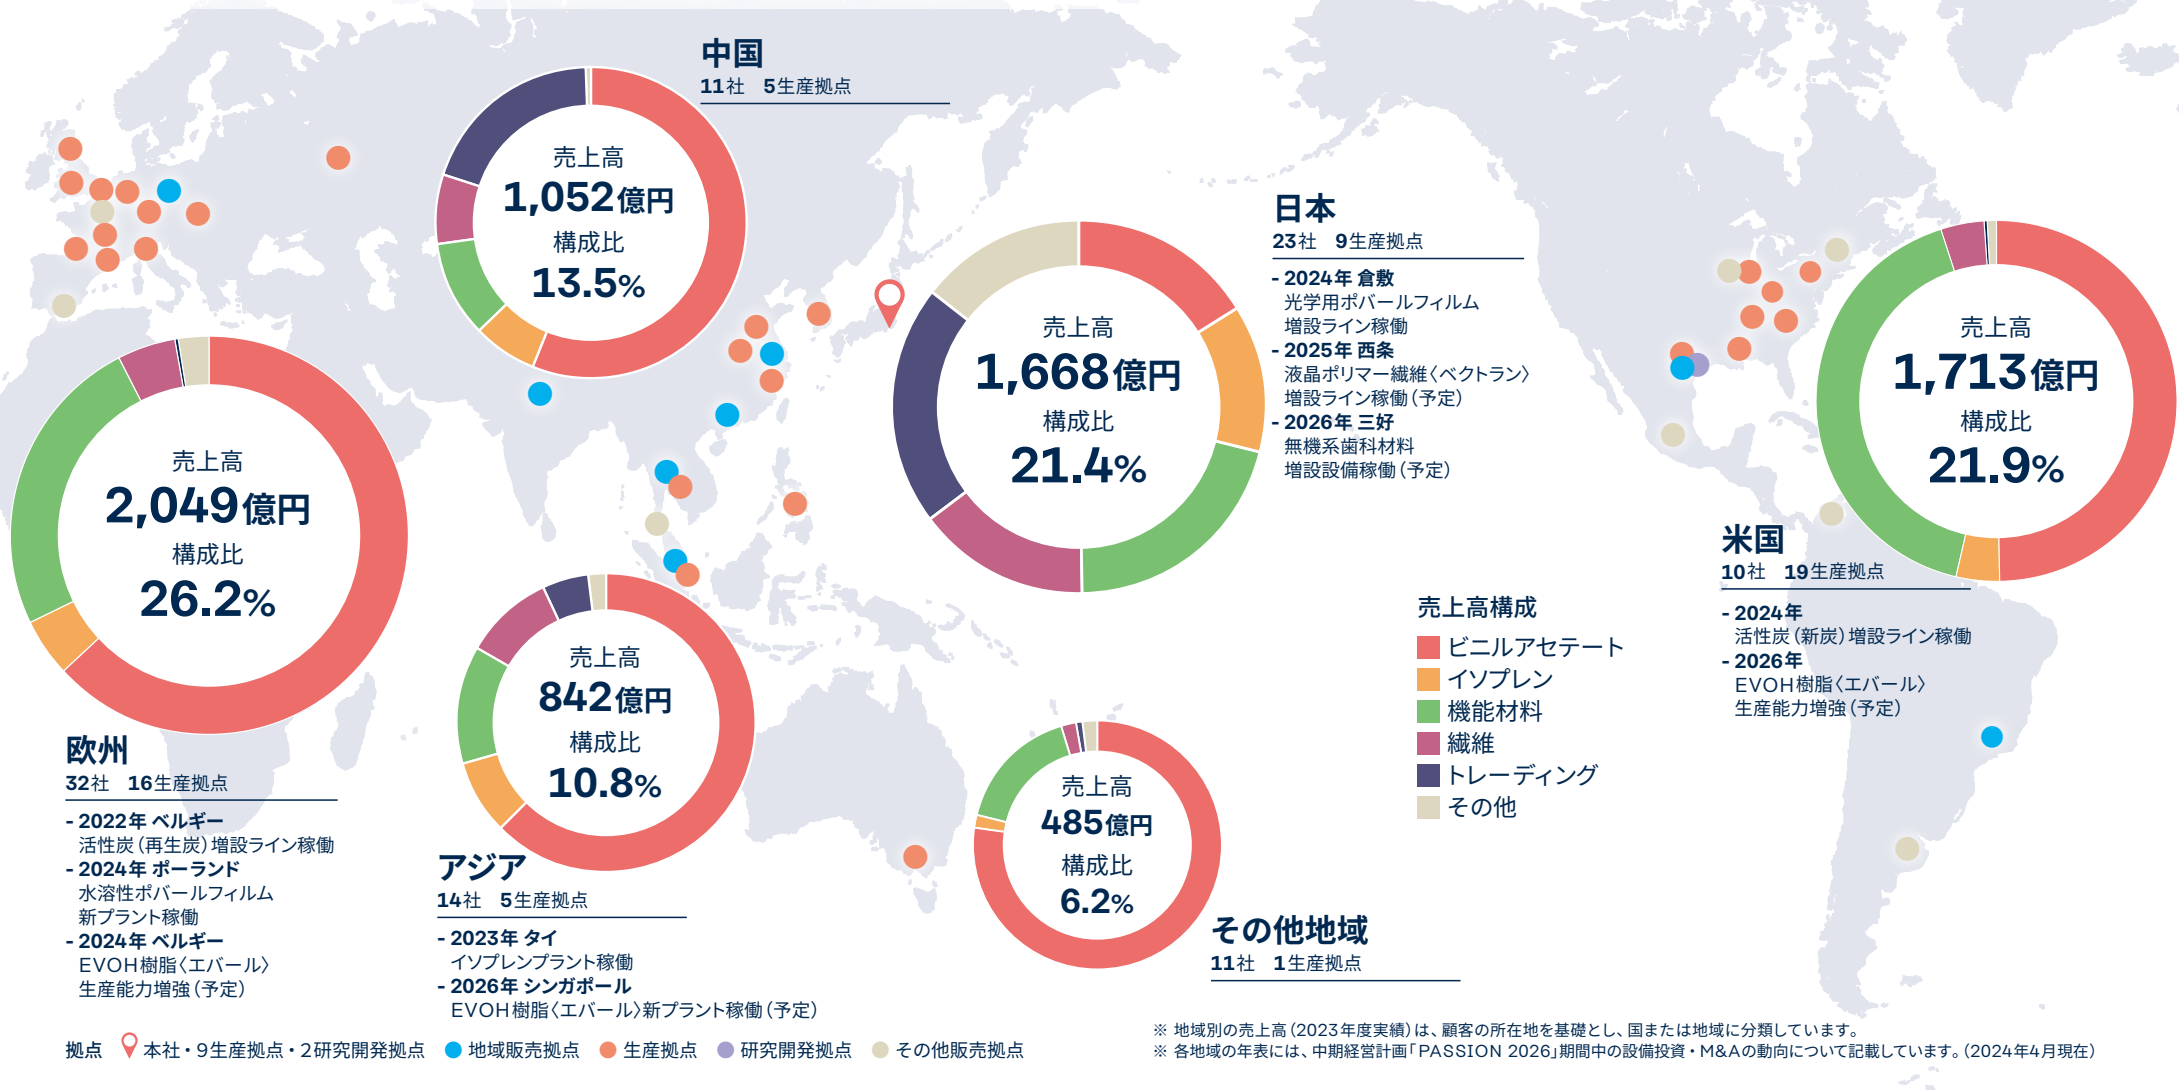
中国
11社　5生産拠点

売上高
1,052億円
構成比
13.5%

日本
23社　9生産拠点

- 2024年 倉敷
光学用ポバールフィルム
増設ライン稼働
- 2025年 西条
液晶ポリマー繊維〈ベクトラン〉
増設ライン稼働（予定）
- 2026年 三好
無機系歯科材料
増設設備稼働（予定）

売上高
1,668億円
構成比
21.4%

売上高
1,713億円
構成比
21.9%

米国
10社　19生産拠点

- 2024年
活性炭（新炭）増設ライン稼働
- 2026年
EVOH樹脂〈エバール〉
生産能力増強（予定）

売上高
2,049億円
構成比
26.2%

欧州
32社　16生産拠点

- 2022年 ベルギー
活性炭（再生炭）増設ライン稼働
- 2024年 ポーランド
水溶性ポバールフィルム
新プラント稼働
- 2024年 ベルギー
EVOH樹脂〈エバール〉
生産能力増強（予定）

売上高
842億円
構成比
10.8%

アジア
14社　5生産拠点

- 2023年 タイ
イソプレンプラント稼働
- 2026年 シンガポール
EVOH樹脂〈エバール〉新プラント稼働（予定）

売上高
485億円
構成比
6.2%

その他地域
11社　1生産拠点

売上高構成
ビニルアセテート
イソプレン
機能材料
繊維
トレーディング
その他

拠点　本社・9生産拠点・2研究開発拠点　地域販売拠点　生産拠点　研究開発拠点　その他販売拠点

※ 地域別の売上高（2023年度実績）は、顧客の所在地を基礎とし、国または地域に分類しています。
※ 各地域の年表には、中期経営計画「PASSION 2026」期間中の設備投資・M&Aの動向について記載しています。（2024年4月現在）